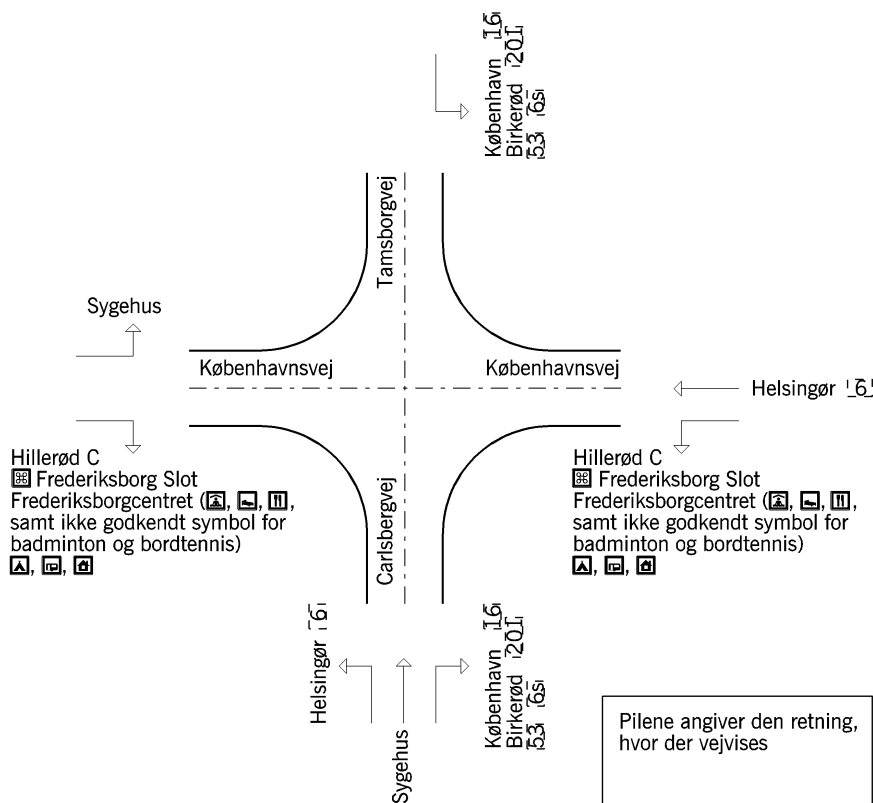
København 16
Birkerød 201
53 6

Tamsborgvej

Sygehus

Københavnsvej

Københavnsvej

Helsingør 6

Hillerød C
⌘ Frederiksborg Slot
Frederiksborgcentret ( , , , samt ikke godkendt symbol for badminton og bordtennis)
, ,

Carlsbergvej

Hillerød C
⌘ Frederiksborg Slot
Frederiksborgcentret ( , , , samt ikke godkendt symbol for badminton og bordtennis)
, ,

Helsingør 6

Sygehus

København 16
Birkerød 201
53 6

Pilene angiver den retning, hvor der vejvises